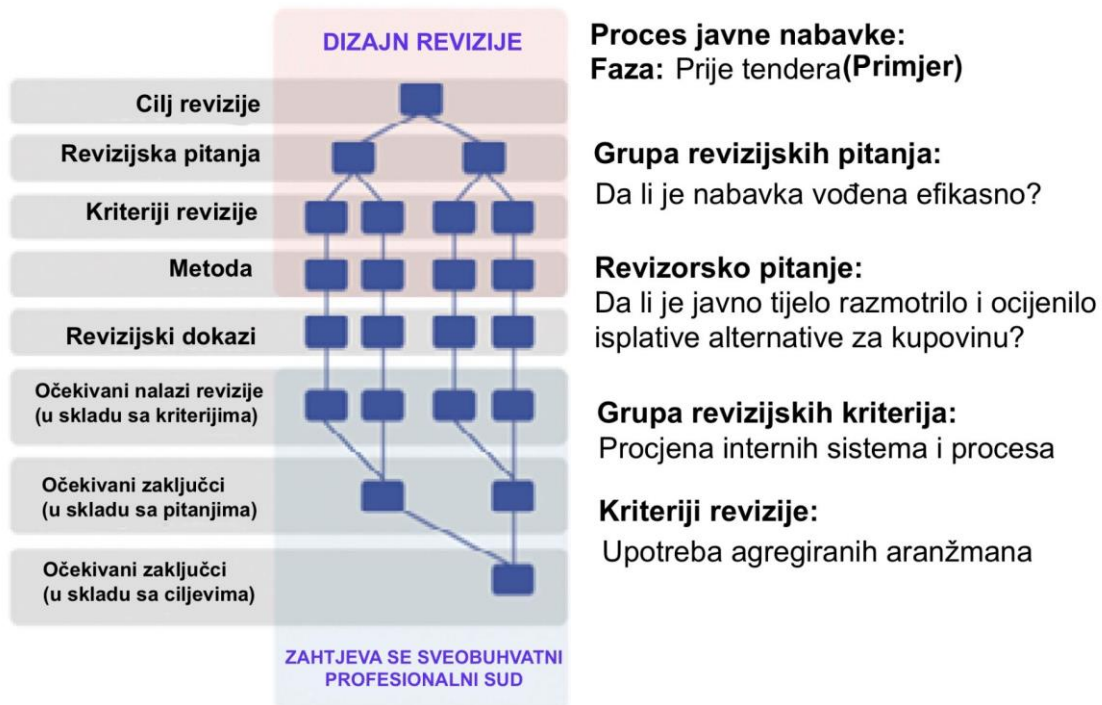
DIZAJN REVIZIJE

Cilj revizije

Revizijska pitanja

Kriteriji revizije

Metoda

Revizijski dokazi

Očekivani nalazi revizije (u skladu sa kriterijima)

Očekivani zaključci (u skladu sa pitanjima)

Očekivani zaključci (u skladu sa ciljevima)

ZAHTJEVA SE SVEOBUHVATNI PROFESIONALNI SUD

Proces javne nabavke:
Faza: Prije tendera(Primjer)

Grupa revizijskih pitanja:
Da li je nabavka vođena efikasno?

Revizorsko pitanje:
Da li je javno tijelo razmotrilo i ocijenilo isplative alternative za kupovinu?

Grupa revizijskih kriterija:
Procjena internih sistema i procesa

Kriteriji revizije:
Upotreba agregiranih aranžmana